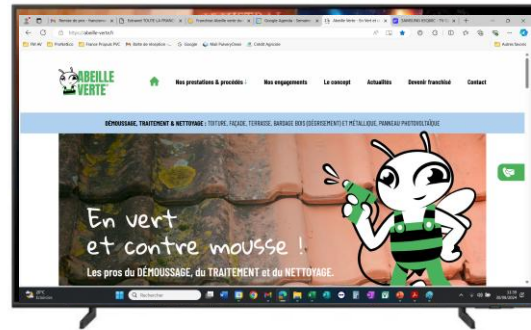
https://abeille-verte.fr

ABEILLE VERTE

Nos prestations & procédés | Nos engagements | Le concept | Actualités | Devenir franchisé | Contact

DÉMOUSSAGE, TRAITEMENT & NETTOYAGE : TOITURE, FAÇADE, TERRASSE, BARDAGE BOIS (DÉGRISEMENT) ET MÉTALLIQUE, PANNEAU PHOTOVOLTAÏQUE

En vert et contre mousse !

Les pros du DÉMOUSSAGE, du TRAITEMENT et du NETTOYAGE.

Rechercher